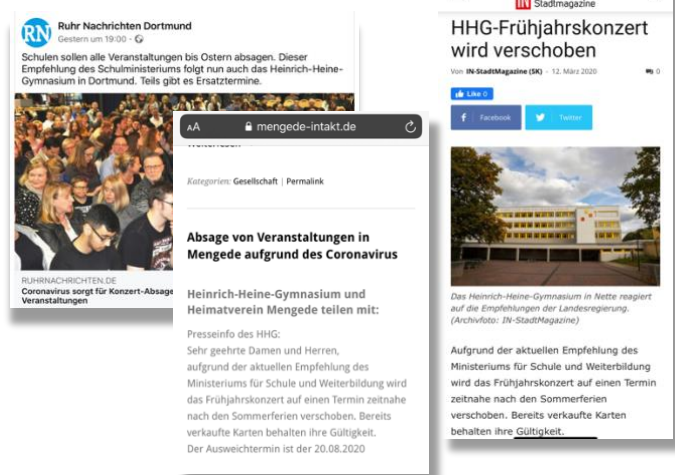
Ruhr Nachrichten Dortmund
Gestern um 19:00 ·

Schulen sollen alle Veranstaltungen bis Ostern absagen. Dieser Empfehlung des Schulministeriums folgt nun auch das Heinrich-Heine-Gymnasium in Dortmund. Teils gibt es Ersatztermine.

RUHRNACHRICHTEN.DE
Coronavirus sorgt für Konzert-Absage Veranstaltungen

AA mengede-intakt.de

Kategorien: Gesellschaft | Permalink

Absage von Veranstaltungen in Mengede aufgrund des Coronavirus

Heinrich-Heine-Gymnasium und Heimatverein Mengede teilen mit:

Presseinfo des HHG:
Sehr geehrte Damen und Herren,
aufgrund der aktuellen Empfehlung des Ministeriums für Schule und Weiterbildung wird das Frühjahrskonzert auf einen Termin zeitnahe nach den Sommerferien verschoben. Bereits verkaufte Karten behalten ihre Gültigkeit.
Der Ausweichtermin ist der 20.08.2020

IN Stadtmagazine

HHG-Frühjahrskonzert wird verschoben

Von IN-StadtMagazine (SK) · 12. März 2020 0

Like 0

Facebook Twitter

Das Heinrich-Heine-Gymnasium in Nette reagiert auf die Empfehlungen der Landesregierung. (Archivfoto: IN-StadtMagazine)

Aufgrund der aktuellen Empfehlung des Ministeriums für Schule und Weiterbildung wird das Frühjahrskonzert auf einen Termin zeitnahe nach den Sommerferien verschoben. Bereits verkaufte Karten behalten ihre Gültigkeit.